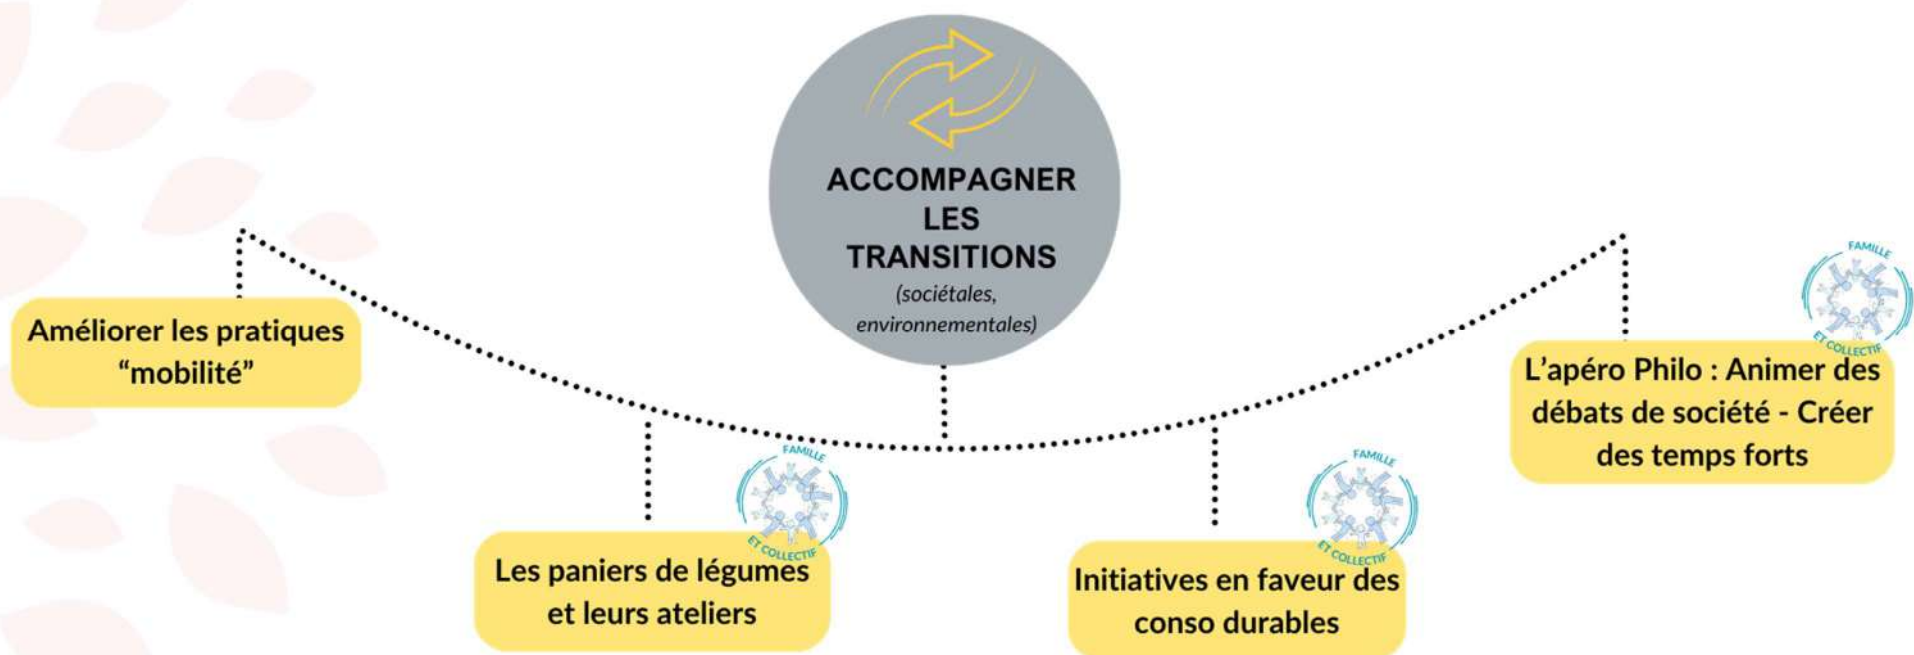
ACCOMPAGNER LES TRANSITIONS
(sociétales, environnementales)

Améliorer les pratiques “mobilité”

FAMILLE ET COLLECTIF

Les paniers de légumes et leurs ateliers

FAMILLE ET COLLECTIF

Initiatives en faveur des conso durables

FAMILLE ET COLLECTIF

L’apéro Philo : Animer des débats de société - Créer des temps forts